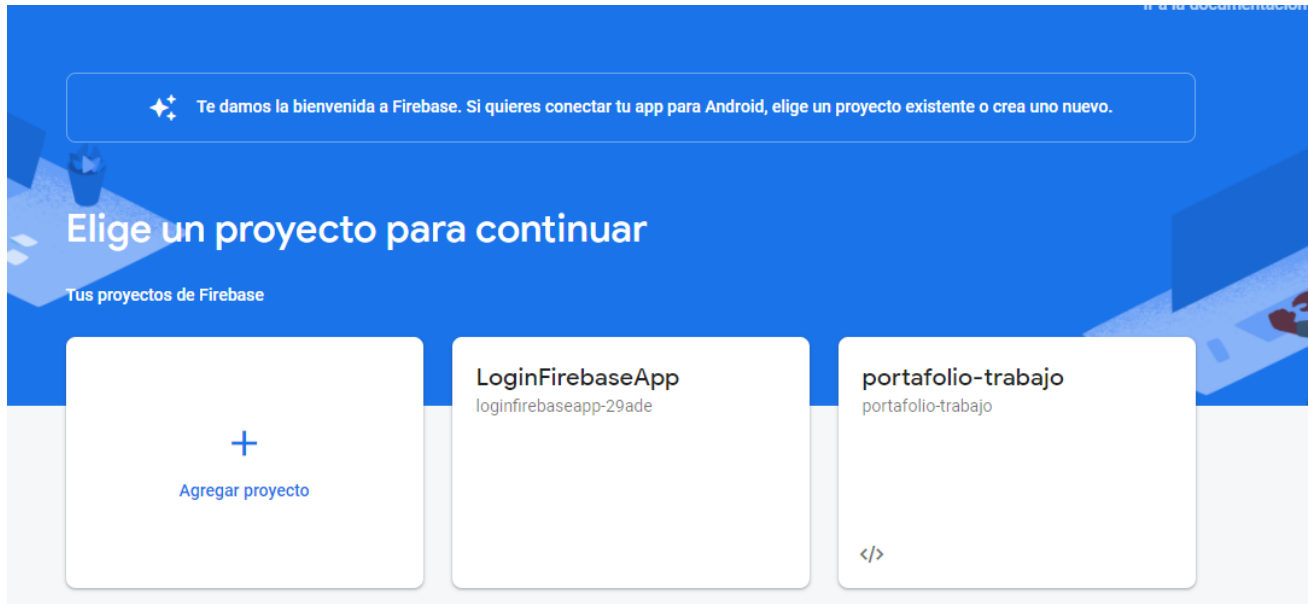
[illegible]

Te damos la bienvenida a Firebase. Si quieres conectar tu app para Android, elige un proyecto existente o crea uno nuevo.

Elige un proyecto para continuar

Tus proyectos de Firebase

+

Agregar proyecto

LoginFirebaseApp
loginfirebaseapp-29ade

portafolio-trabajo
portafolio-trabajo

</>